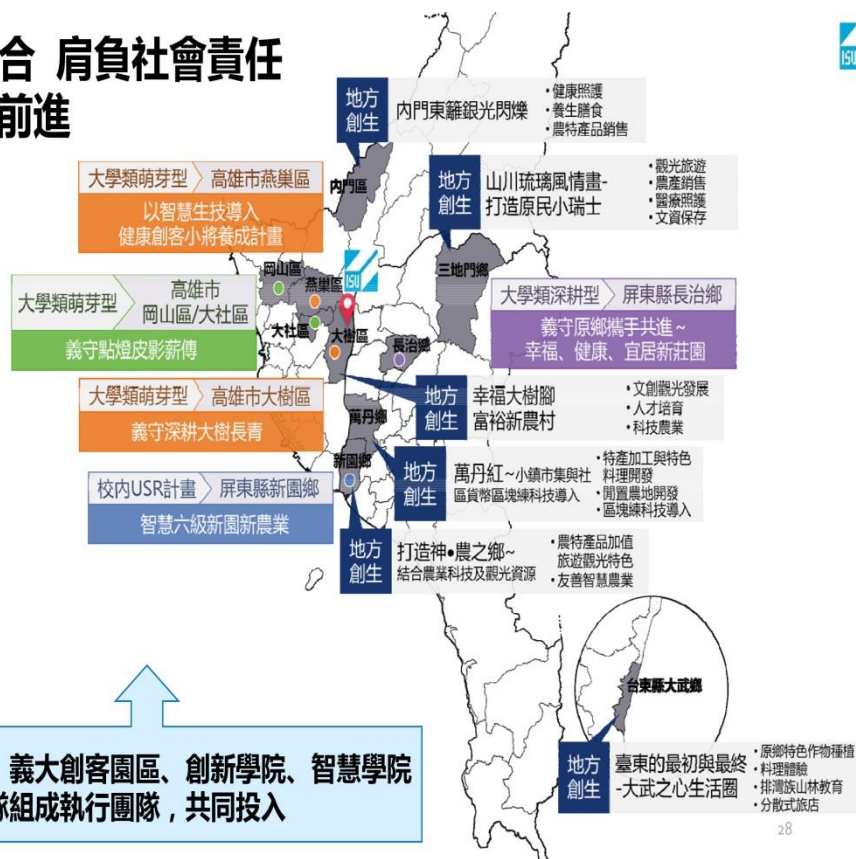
合 肩負社會責任
前進

ISU

地方創生
內門東籬銀光閃爍
•健康照護
•養生膳食
•農特產品銷售

地方創生
山川琉璃風情畫-打造原民小瑞士
•觀光旅遊
•農產銷售
•醫療照護
•文資保存

大學類萌芽型 高雄市燕巢區
以智慧生技導入健康創客小將養成計畫

大學類萌芽型 高雄市岡山區/大社區
義守點燈皮影薪傳

大學類深耕型 屏東縣長治鄉
義守原鄉攜手共進~幸福、健康、宜居新莊園

大學類萌芽型 高雄市大樹區
義守深耕大樹長青

地方創生
幸福大樹腳富裕新農村
•文創觀光發展
•人才培育
•科技農業

地方創生
萬丹紅~小鎮市集與社區貨幣區塊鍊科技導入
•特產加工與特色料理開發
•閒置農地開發
•區塊鍊科技導入

校內USR計畫 屏東縣新園鄉
智慧六級新園新農業

地方創生
打造神•農之鄉~結合農業科技及觀光資源
•農特產品加值旅遊觀光特色
•友善智慧農業

內門區
三地門鄉
岡山區
燕巢區
大社區
大樹區
長治鄉
萬丹鄉
新園鄉
台東縣大武鄉

地方創生
臺東的最初與最終-大武之心生活圈
•原鄉特色作物種植
•料理體驗
•排灣族山林教育
•分散式旅店

義大創客園區、創新學院、智慧學院
隊組成執行團隊，共同投入

28